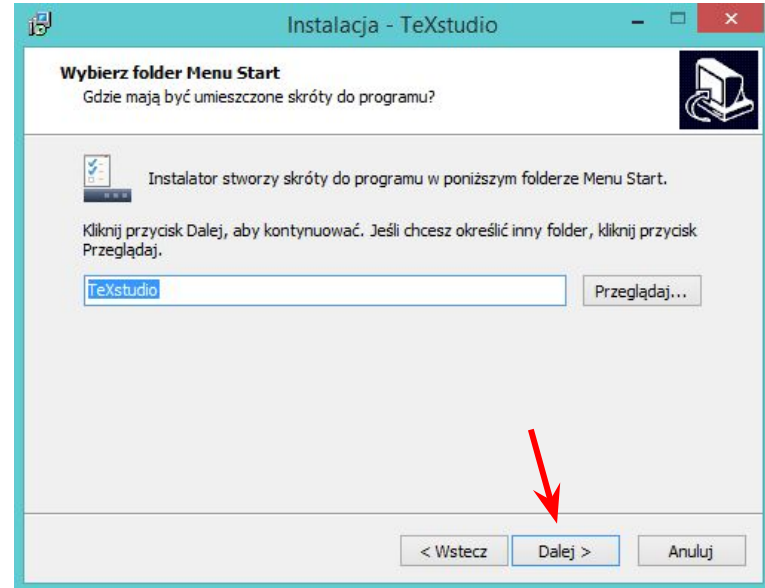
Instalacja - TeXstudio

Wybierz folder Menu Start
Gdzie mają być umieszczone skróty do programu?

Instalator stworzy skróty do programu w poniższym folderze Menu Start.

Kliknij przycisk Dalej, aby kontynuować. Jeśli chcesz określić inny folder, kliknij przycisk Przeglądaj.

TeXstudio

Przeglądaj...

< Wstecz

Dalej >

Anuluj